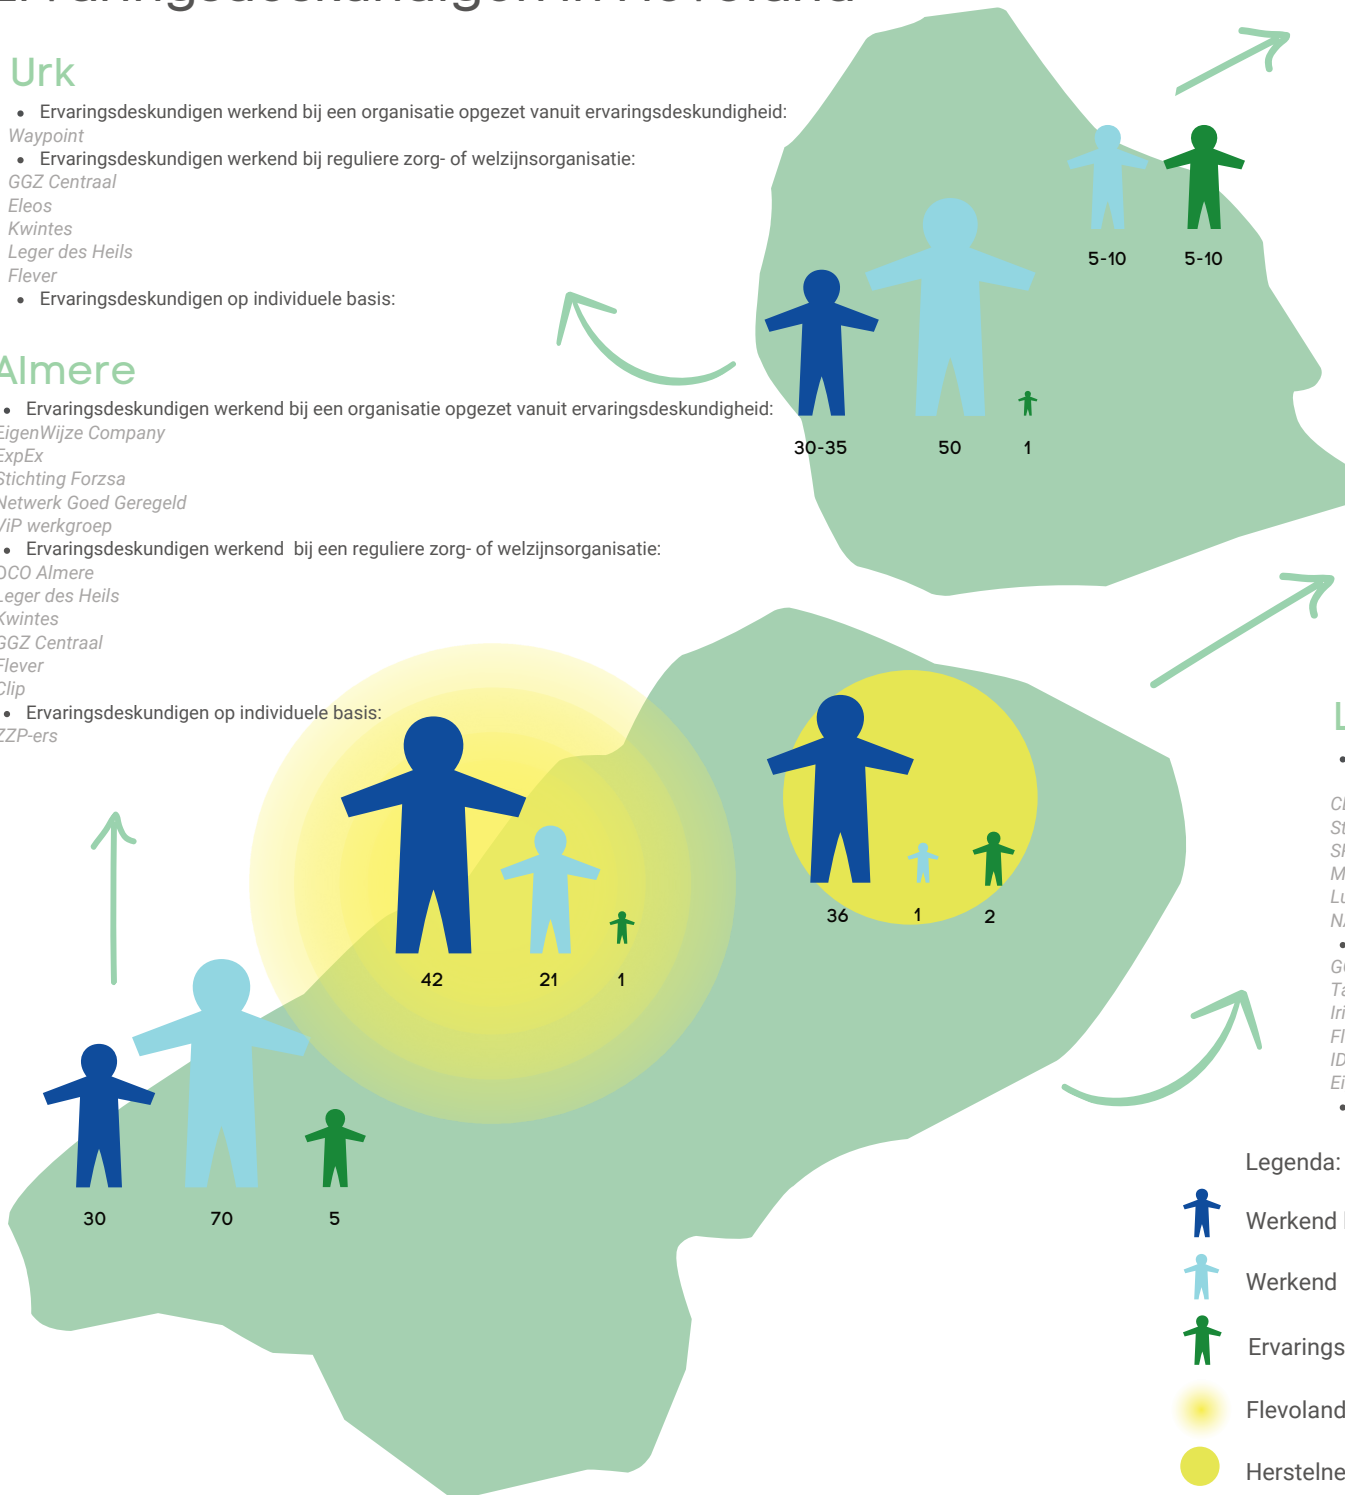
Urk

- Ervaringsdeskundigen werkend bij een organisatie opgezet vanuit ervaringsdeskundigheid:

Waypoint

- Ervaringsdeskundigen werkend bij reguliere zorg- of welzijnsorganisatie:

GGZ Centraal
Eleos
Kwintes
Leger des Heils
Flever

- Ervaringsdeskundigen op individuele basis:

Almere

- Ervaringsdeskundigen werkend bij een organisatie opgezet vanuit ervaringsdeskundigheid:

EigenWijze Company
ExpEx
Stichting Forzsa
Netwerk Goed Geregeld
ViP werkgroep

- Ervaringsdeskundigen werkend bij een reguliere zorg- of welzijnsorganisatie:

DCO Almere
Leger des Heils
Kwintes
GGZ Centraal
Flever
Clip

- Ervaringsdeskundigen op individuele basis:

ZZP-ers

5-10 5-10

30-35 50 1

42 21 1

36 1 2

30 70 5

L

Cl
St
Sl
M
Lu
N

G
Ta
Iri
Fl
ID
Ei

Legenda:
Werkend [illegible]
Werkend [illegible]
Ervarings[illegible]
Flevoland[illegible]
Herstelne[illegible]